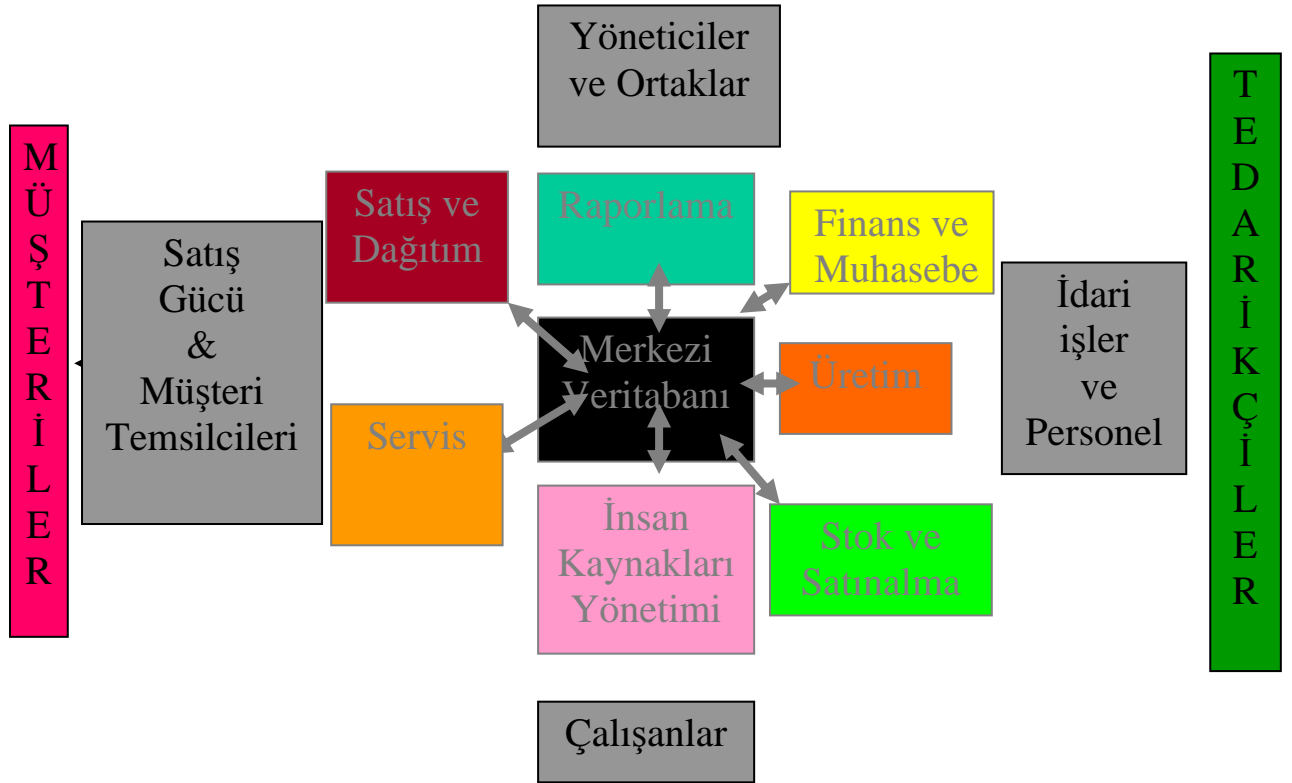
Yöneticiler ve Ortaklar

MÜŞTERİLER

Satış Gücü & Müşteri Temsilcileri

Satış ve Dağıtım

Raporlama

Finans ve Muhasebe

İdari işler ve Personel

TEDARİKÇİLER

Merkezi Veritabanı

Üretim

Servis

İnsan Kaynakları Yönetimi

Stok ve Satınalma

Çalışanlar